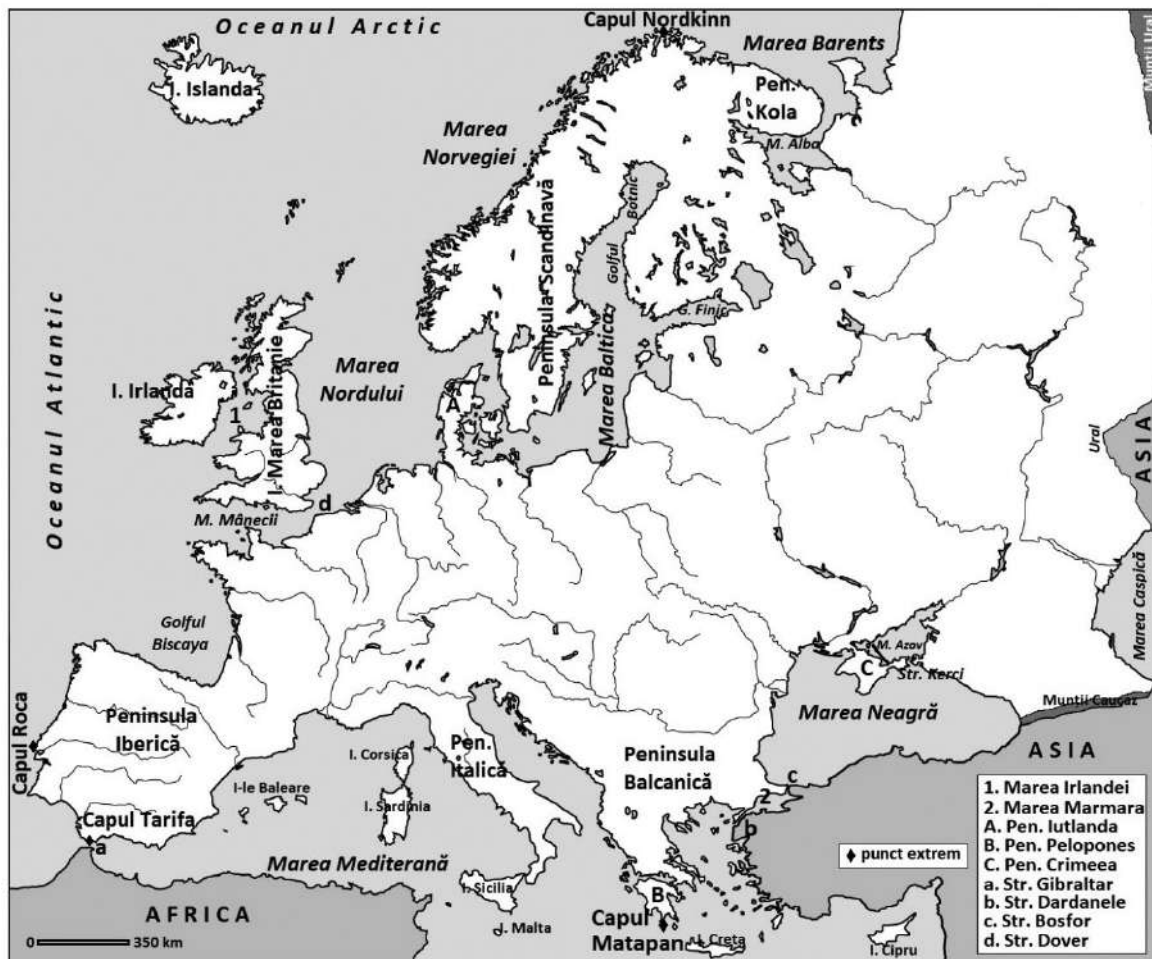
Oceanul Arctic

Capul Nordkinn

Marea Barents

Munții Ural

I. Islanda

Pen. Kola

M. Albă

Marea Norvegiei

Peninsula Scandinavă

Golful Botnic

G. Finic

Oceanul Atlantic

I. Irlanda

1

I. Marea Britanie

Marea Nordului

A

Marea Baltică

Ural

ASIA

d

M. Mânecii

Golful Biscaya

M. Azov

C

Str. Kerci

Marea Caspică

Munții Caucaz

Capul Roca

Peninsula Iberică

Marea Neagră

ASIA

I. Corsica

Pen. Italică

Peninsula Balcanică

c

I-le Baleare

I. Sardinia

2

b

Capul Tarifa

a

Marea Mediterană

♦ punct extrem

I. Sicilia

B

AFRICA

0 350 km

I. Malta

Capul Matapan

I. Creta

I. Cipru

1. Marea Irlandei
2. Marea Marmara
A. Pen. Iutlanda
B. Pen. Pelopones
C. Pen. Crimeea
a. Str. Gibraltar
b. Str. Dardanele
c. Str. Bosfor
d. Str. Dover